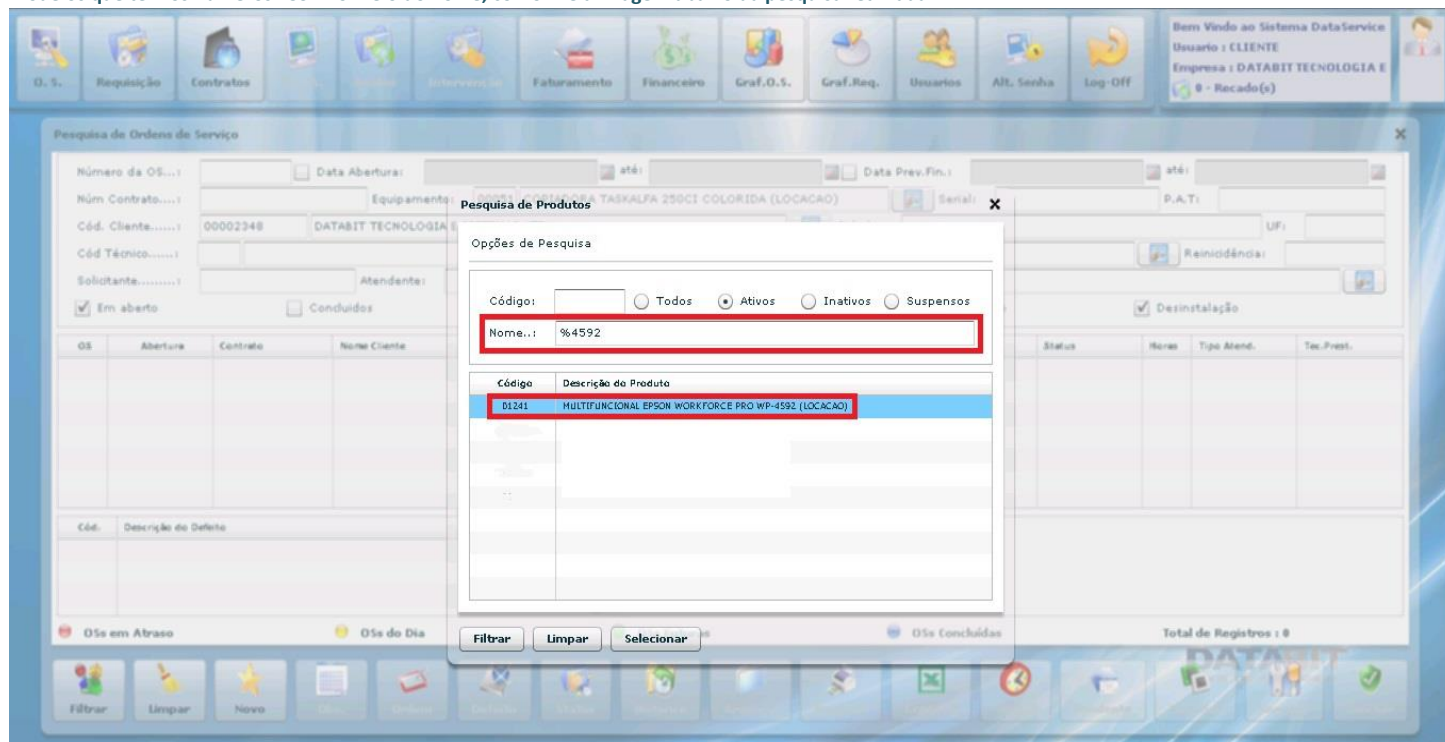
O. S. Requisição Contratos Faturamento Financeiro Graf.O.S. Graf.Req. Usuarios Alt. Senha Log-Off

Bem Vindo ao Sistema DataService
Usuario : CLIENTE
Empresa : DATABIT TECNOLOGIA E
0 - Recado(s)

Pesquisa de Ordens de Serviço

Número da OS...: Data Abertura: até: Data Prev.Fin.: até:
Núm Contrato....: Equipamento: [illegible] TASKALFA 250CI COLORIDA (LOCACAO) Serial: P.A.T:
Cód. Cliente......: 00002348 DATABIT TECNOLOGIA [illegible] UF:
Cód Técnico......: Reinicidência:
Solicitante.........: Atendente:
Em aberto Concluidos Desinstalação

| OS | Abertura | Contrato | Nome Cliente | Status | Horas | Tipo Atend. | Tec.Prest. |
|---|---|---|---|---|---|---|---|

| Cód. | Descrição do Defeito |
|---|---|

OSs em Atraso OSs do Dia OSs Concluídas Total de Registros : 0

Filtrar Limpar Novo

Pesquisa de Produtos
Opções de Pesquisa
Código: Todos Ativos Inativos Suspensos
Nome..: %4592

| Código | Descrição do Produto |
|---|---|
| 01241 | MULTIFUNCIONAL EPSON WORKFORCE PRO WP-4592 (LOCACAO) |

Filtrar Limpar Selecionar